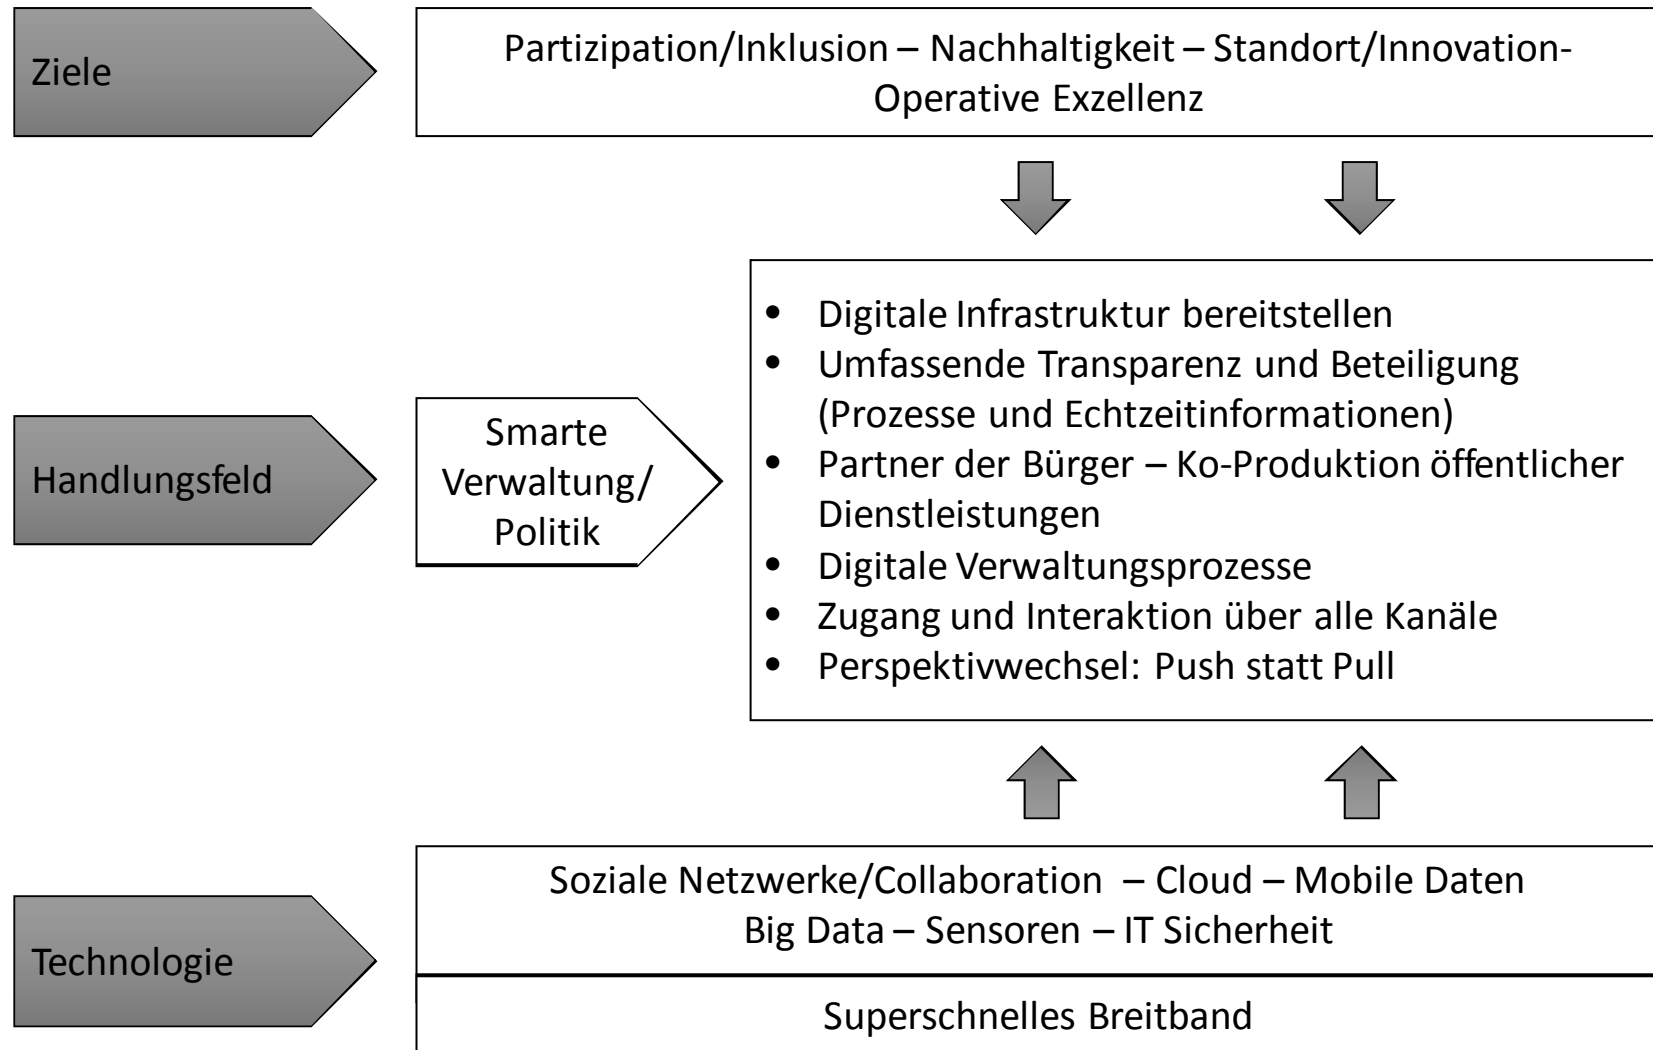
Ziele

Partizipation/Inklusion – Nachhaltigkeit – Standort/Innovation- Operative Exzellenz

Handlungsfeld

Smarte Verwaltung/ Politik

- Digitale Infrastruktur bereitstellen
- Umfassende Transparenz und Beteiligung (Prozesse und Echtzeitinformationen)
- Partner der Bürger – Ko-Produktion öffentlicher Dienstleistungen
- Digitale Verwaltungsprozesse
- Zugang und Interaktion über alle Kanäle
- Perspektivwechsel: Push statt Pull

Technologie

Soziale Netzwerke/Collaboration – Cloud – Mobile Daten
Big Data – Sensoren – IT Sicherheit

Superschnelles Breitband